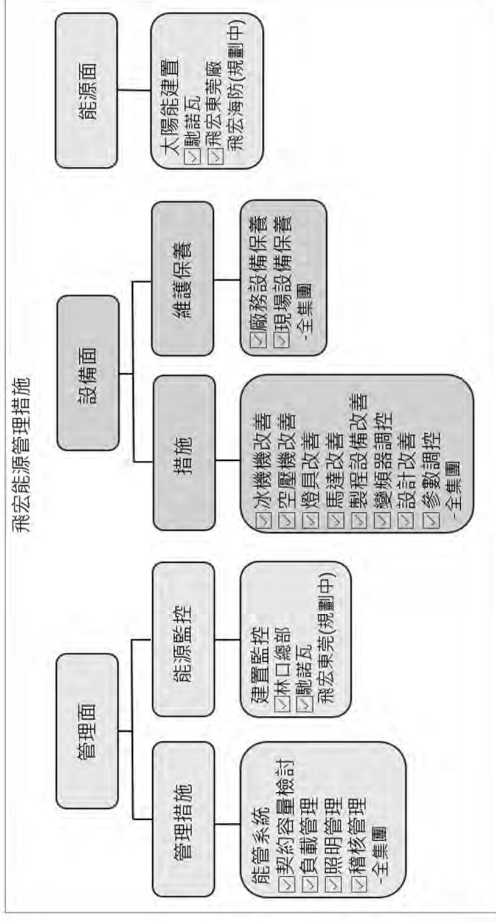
飛宏能源管理措施

管理面

管理措施

能管系統
☑契約容量檢討
☑負載管理
☑照明管理
☑稽核管理
-全集團

能源監控

建置監控
☑林口總部
☑馳諾瓦
飛宏東莞(規劃中)

設備面

措施

☑冰機機改善
☑空壓機改善
☑燈具改善
☑馬達改善
☑製程設備改善
☑變頻器調控
☑設計改善
☑參數調控
-全集團

維護保養

☑廠務設備保養
☑現場設備保養
-全集團

能源面

太陽能建置
☑馳諾瓦
☑飛宏東莞廠
飛宏海防(規劃中)